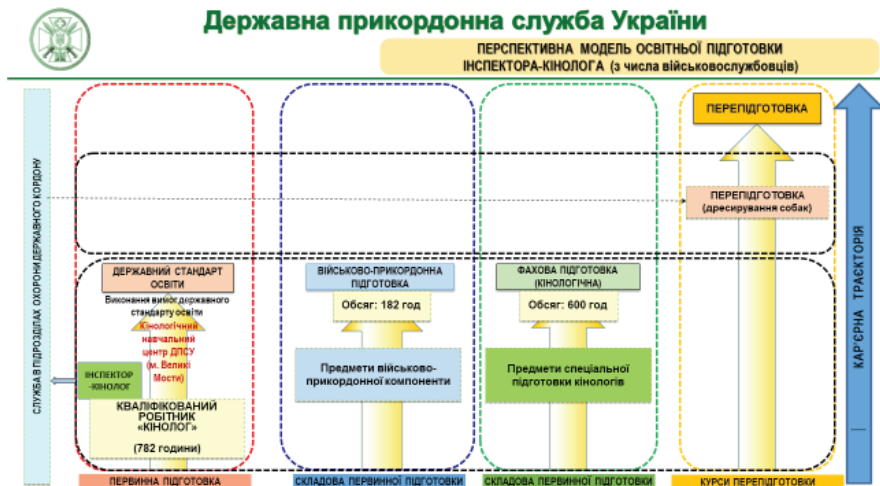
Державна прикордонна служба України

ПЕРСПЕКТИВНА МОДЕЛЬ ОСВІТНОЇ ПІДГОТОВКИ ІНСПЕКТОРА-КІНОЛОГА (з числа військовослужбовців)

СЛУЖБА В ПІДРОЗДІЛАХ ОХОРОНИ ДЕРЖАВНОГО КОРДОНУ

ПЕРЕПІДГОТОВКА

ПЕРЕПІДГОТОВКА (дресирування собак)

КАР'ЄРНА ТРАЄКТОРІЯ

ДЕРЖАВНИЙ СТАНДАРТ ОСВІТИ

Виконання вимог державного стандарту освіти

Кінологічний навчальний центр ДПСУ (м. Великі Мости)

ІНСПЕКТОР -КІНОЛОГ

КВАЛІФІКОВАНИЙ РОБІТНИК «КІНОЛОГ»

(782 години)

ВІЙСЬКОВО-ПРИКОРДОННА ПІДГОТОВКА

Обсяг: 182 год

Предмети військово-прикордонної компоненти

ФАХОВА ПІДГОТОВКА (КІНОЛОГІЧНА)

Обсяг: 600 год

Предмети спеціальної підготовки кінологів

ПЕРВИННА ПІДГОТОВКА

СКЛАДОВА ПЕРВИННОЇ ПІДГОТОВКИ

СКЛАДОВА ПЕРВИННОЇ ПІДГОТОВКИ

КУРСИ ПЕРЕПІДГОТОВКИ